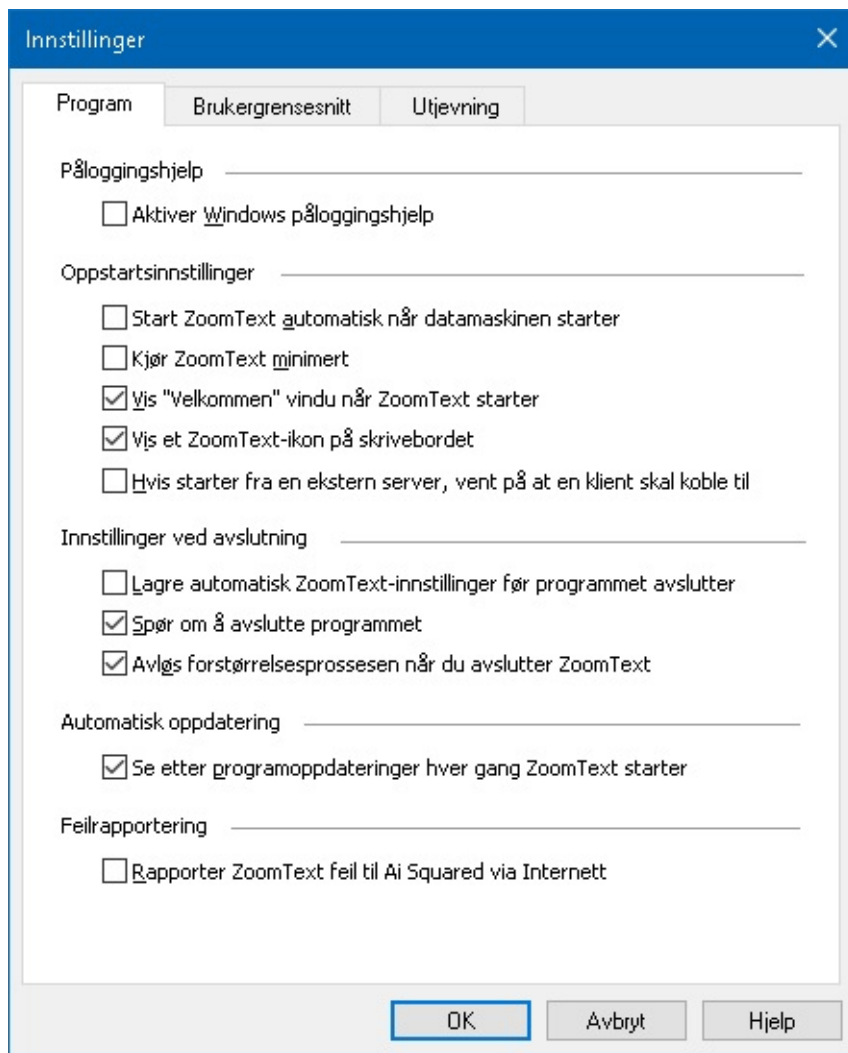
Innstillinger

Program | Brukergrensesnitt | Utjevning

Påloggingshjelp

Aktiver Windows påloggingshjelp

Oppstartsinnstillinger

Start ZoomText automatisk når datamaskinen starter

Kjør ZoomText minimert

Vis "Velkommen" vindu når ZoomText starter

Vis et ZoomText-ikon på skrivebordet

Hvis starter fra en ekstern server, vent på at en klient skal koble til

Innstillinger ved avslutning

Lagre automatisk ZoomText-innstillinger før programmet avslutter

Spør om å avslutte programmet

Avløs forstørrelsesprossesen når du avslutter ZoomText

Automatisk oppdatering

Se etter programoppdateringer hver gang ZoomText starter

Feilrapportering

Rapporter ZoomText feil til Ai Squared via Internett

OK | Avbryt | Hjelp